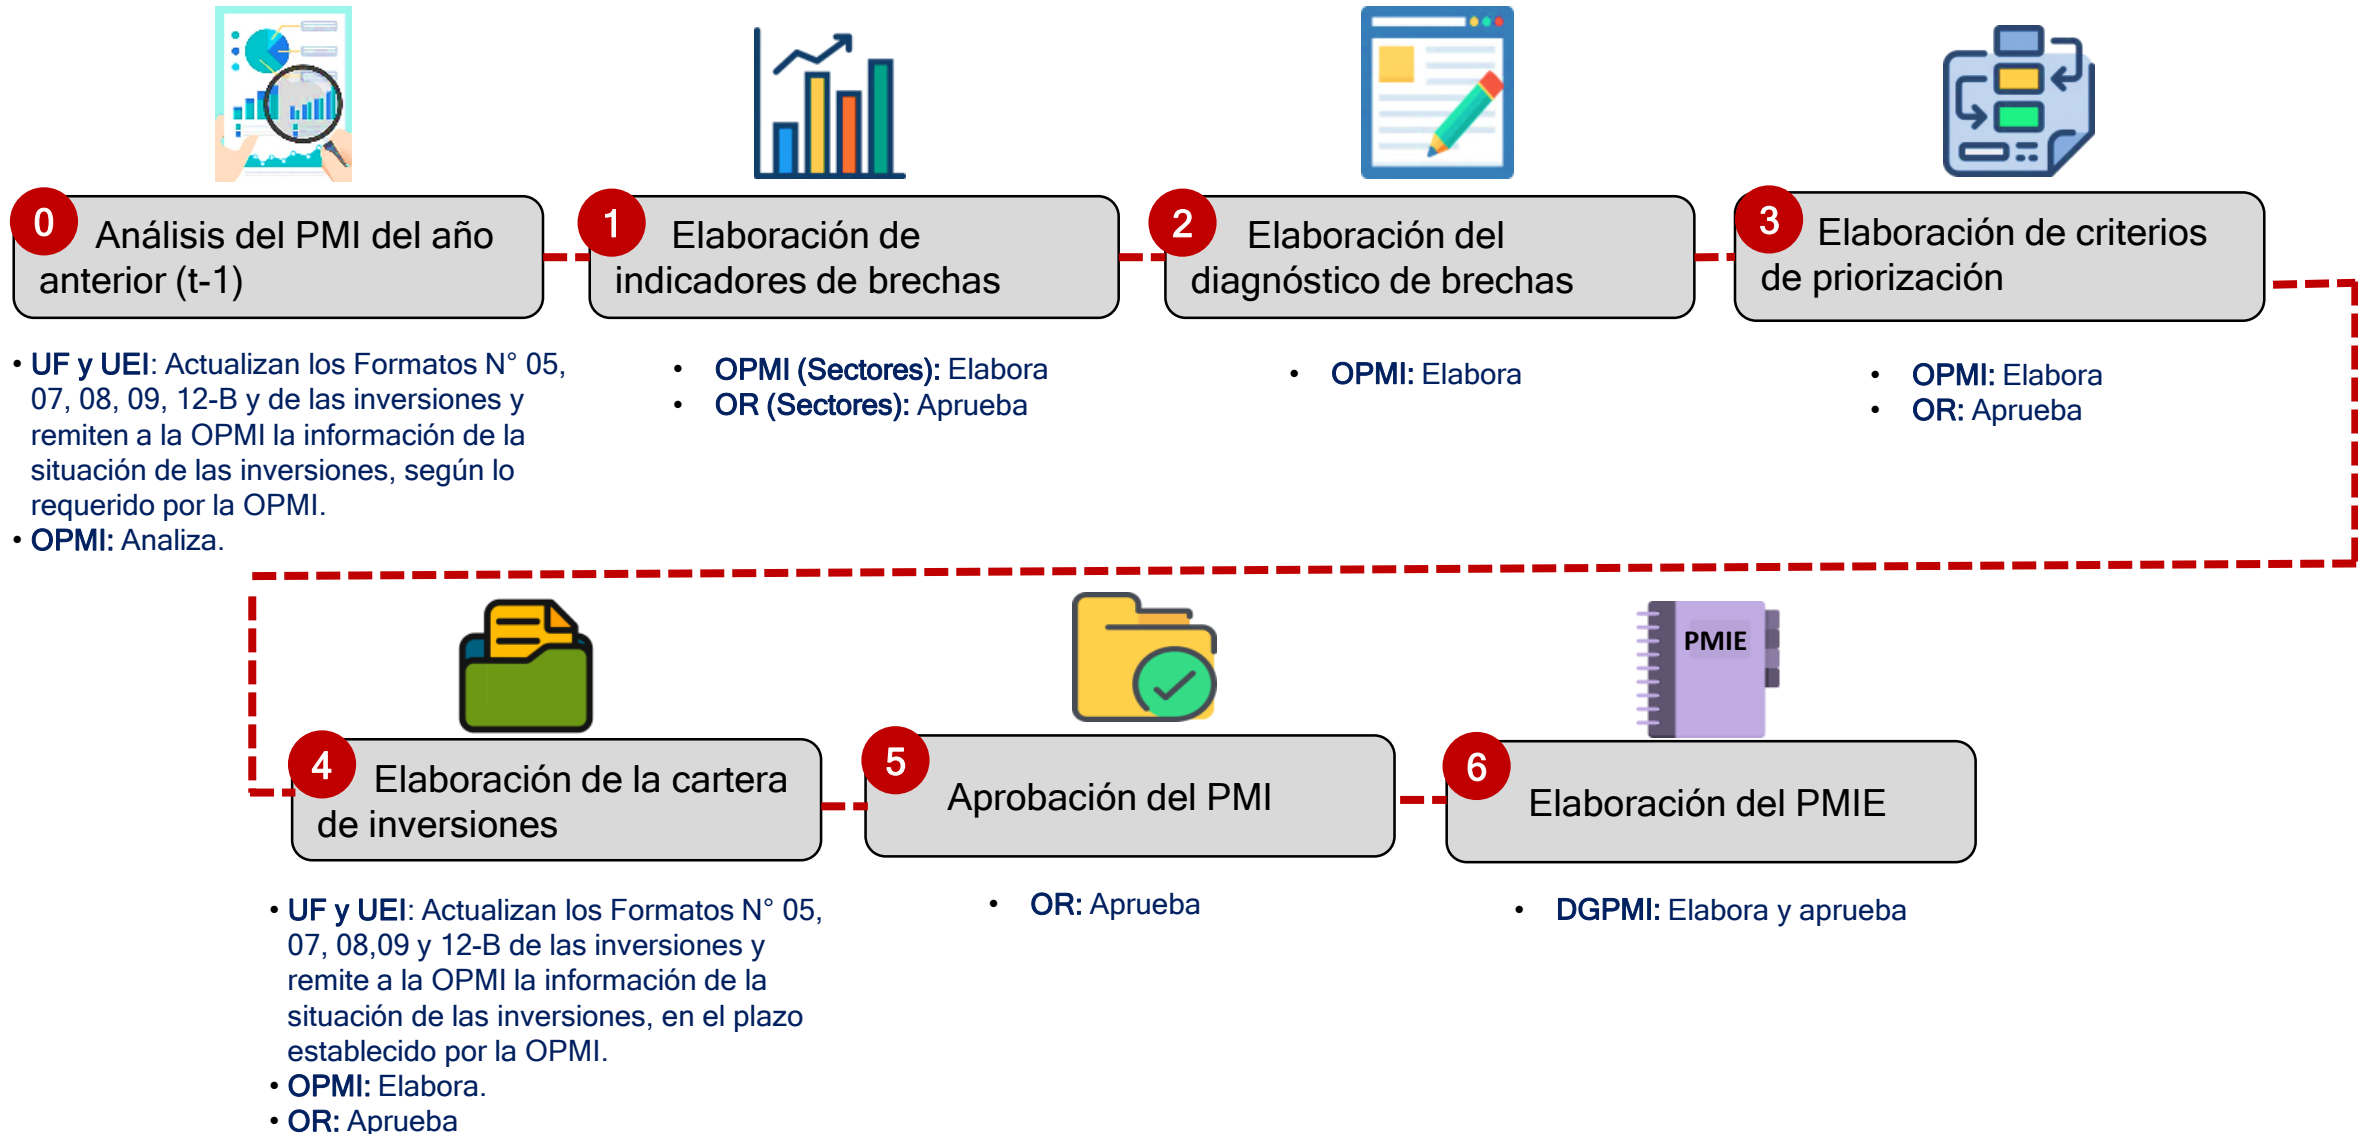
0 Análisis del PMI del año anterior (t-1)

• UF y UEI: Actualizan los Formatos N° 05, 07, 08, 09, 12-B y de las inversiones y remiten a la OPMI la información de la situación de las inversiones, según lo requerido por la OPMI.
• OPMI: Analiza.

1 Elaboración de indicadores de brechas

• OPMI (Sectores): Elabora
• OR (Sectores): Aprueba

2 Elaboración del diagnóstico de brechas

• OPMI: Elabora

3 Elaboración de criterios de priorización

• OPMI: Elabora
• OR: Aprueba

4 Elaboración de la cartera de inversiones

• UF y UEI: Actualizan los Formatos N° 05, 07, 08,09 y 12-B de las inversiones y remite a la OPMI la información de la situación de las inversiones, en el plazo establecido por la OPMI.
• OPMI: Elabora.
• OR: Aprueba

5 Aprobación del PMI

• OR: Aprueba

PMIE

6 Elaboración del PMIE

• DGPMI: Elabora y aprueba